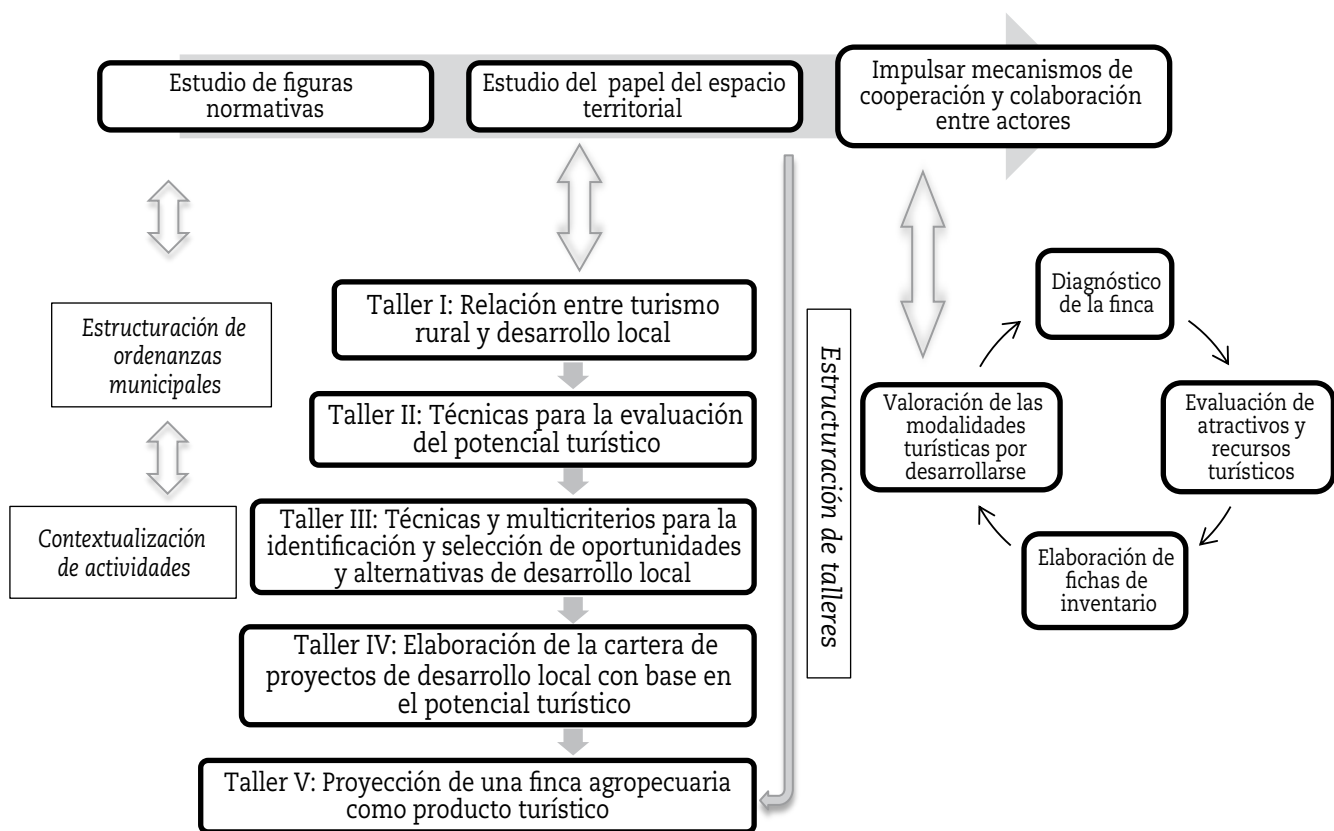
Estudio de figuras normativas

Estudio del papel del espacio territorial

Impulsar mecanismos de cooperación y colaboración entre actores

Estructuración de ordenanzas municipales

Contextualización de actividades

Taller I: Relación entre turismo rural y desarrollo local

Taller II: Técnicas para la evaluación del potencial turístico

Taller III: Técnicas y multicriterios para la identificación y selección de oportunidades y alternativas de desarrollo local

Taller IV: Elaboración de la cartera de proyectos de desarrollo local con base en el potencial turístico

Taller V: Proyección de una finca agropecuaria como producto turístico

Estructuración de talleres

Diagnóstico de la finca

Evaluación de atractivos y recursos turísticos

Elaboración de fichas de inventario

Valoración de las modalidades turísticas por desarrollarse